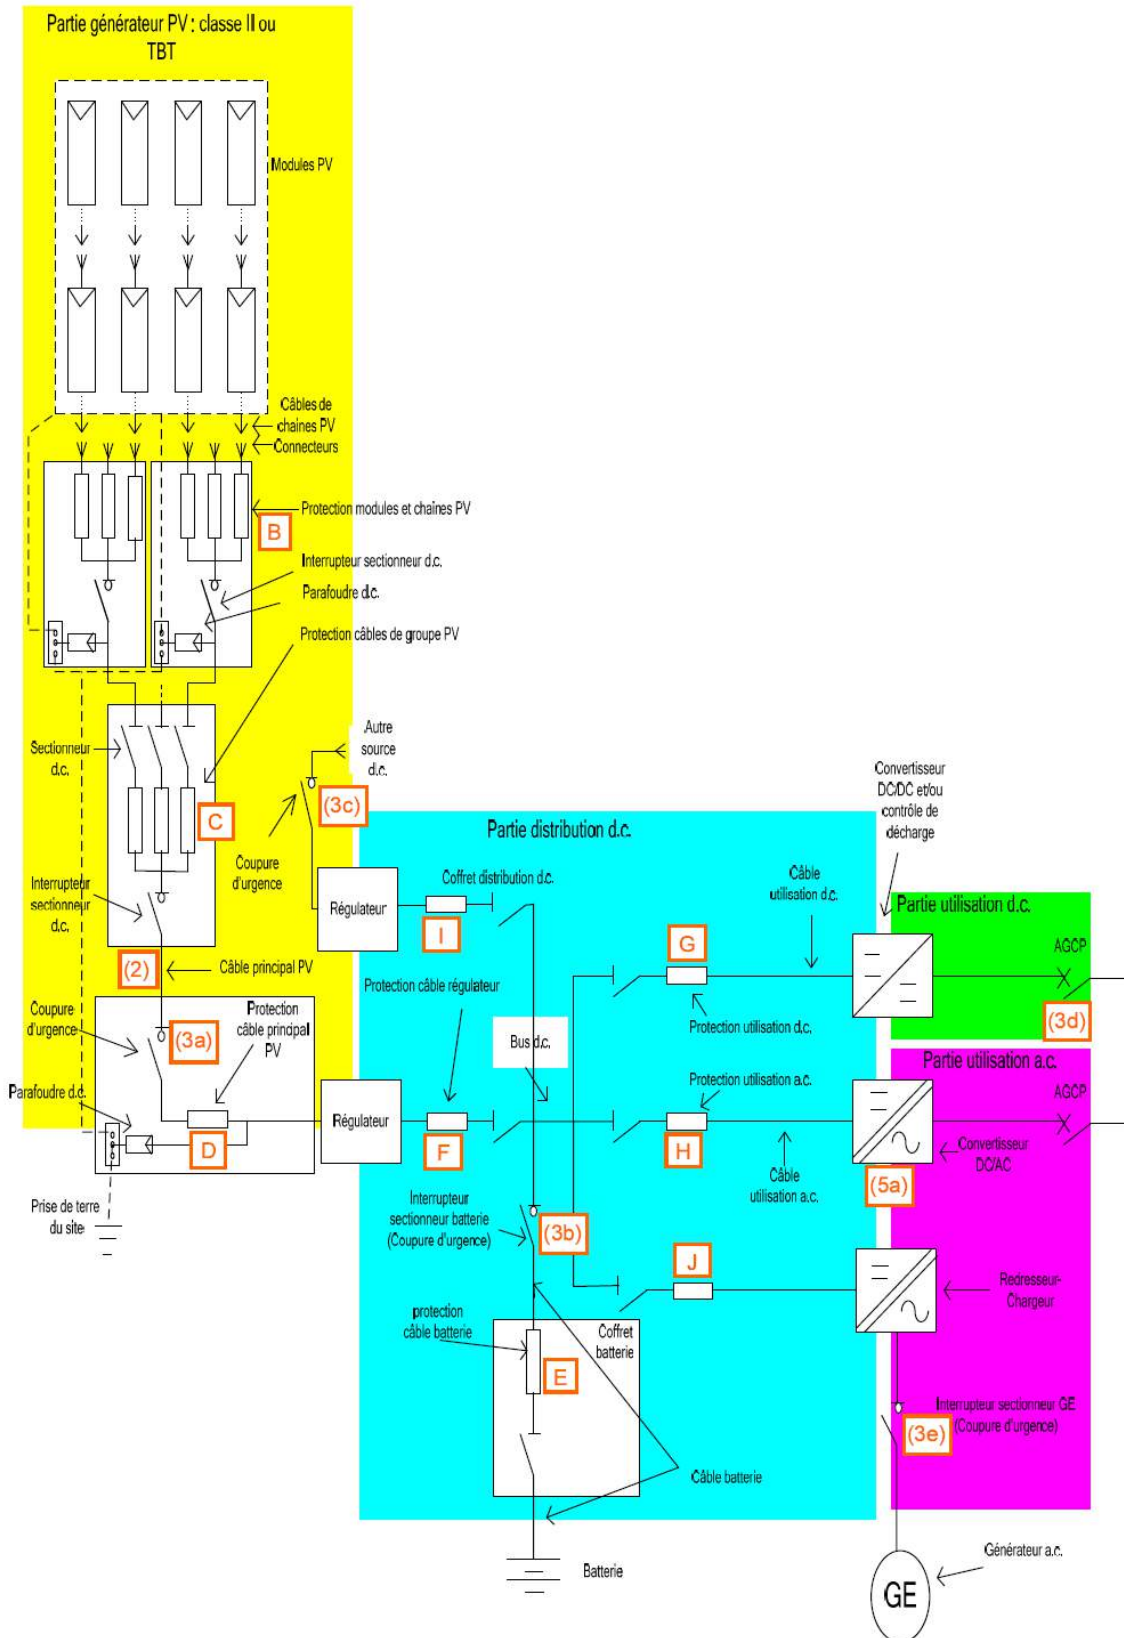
Partie générateur PV : classe II ou TBT

Modules PV

Câbles de chaines PV
Connecteurs

Protection modules et chaînes PV
B
Interrupteur sectionneur d.c.
Parafoudre d.c.
Protection câbles de groupe PV

Sectionneur d.c.
C
Autre source d.c.
(3c)
Coupure d'urgence
Interrupteur sectionneur d.c.
(2)
Câble principal PV

Coupure d'urgence
(3a)
Protection câble principal PV
Parafoudre d.c.
D
Prise de terre du site

Partie distribution d.c.
Régulateur
Coffret distribution d.c.
I
Protection câble régulateur
Bus d.c.
Régulateur
F
Interrupteur sectionneur batterie (Coupure d'urgence)
(3b)
protection câble batterie
Coffret batterie
E
Câble batterie
Batterie

G
Câble utilisation d.c.
Protection utilisation d.c.
Protection utilisation a.c.
H
Câble utilisation a.c.
J

Convertisseur DC/DC et/ou contrôle de décharge
Partie utilisation d.c.
AGCP
(3d)
Partie utilisation a.c.
AGCP
Convertisseur DC/AC
(5a)
Redresseur-Chargeur
Interrupteur sectionneur GE (Coupure d'urgence)
(3e)
Générateur a.c.
GE